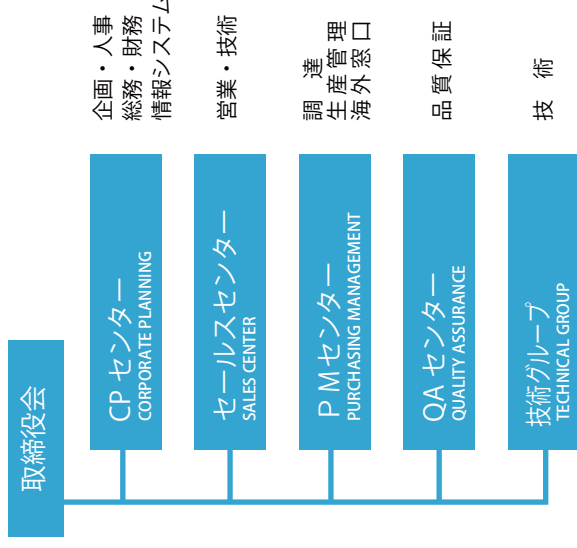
企画・人事
総務・財務
情報システム

営業・技術

調達
生産管理
海外窓口

品質保証

技術

取締役会

CP センター
CORPORATE PLANNING

セールスセンター
SALES CENTER

P M センター
PURCHASING MANAGEMENT

QA センター
QUALITY ASSURANCE

技術グループ
TECHNICAL GROUP